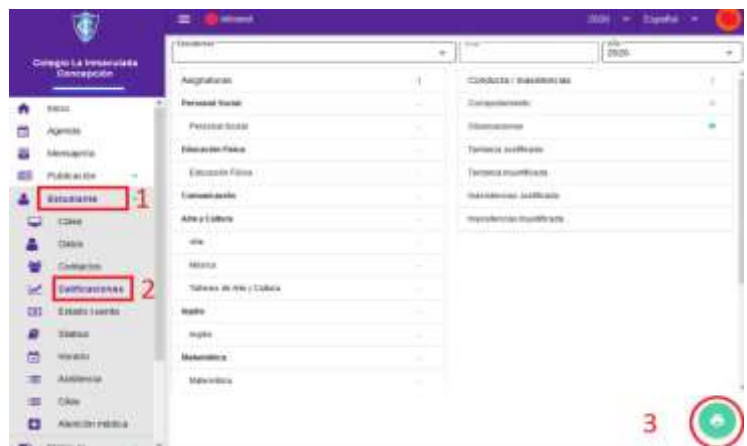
Colegio La Inmaculada Concepción

Inicio
Agenda
Mensajería
Publicación
Estudiante 1
Clase
Datos
Contactos
Calificaciones 2
Estado cuenta
Status
Horario
Asistencia
Citas
Atención médica

2020 Español

Estudiante
2020

Asignaturas
Personal Social
Personal Social
Educación Física
Educación Física
Comunicación
Arte y Cultura
Arte
Música
Talleres de Arte y Cultura
Inglés
Inglés
Matemática
Matemática

Conducta / Inasistencias
Comportamiento
Observaciones
Tardanza Justificada
Tardanza Injustificada
Inasistencias Justificada
Inasistencias Injustificada

3